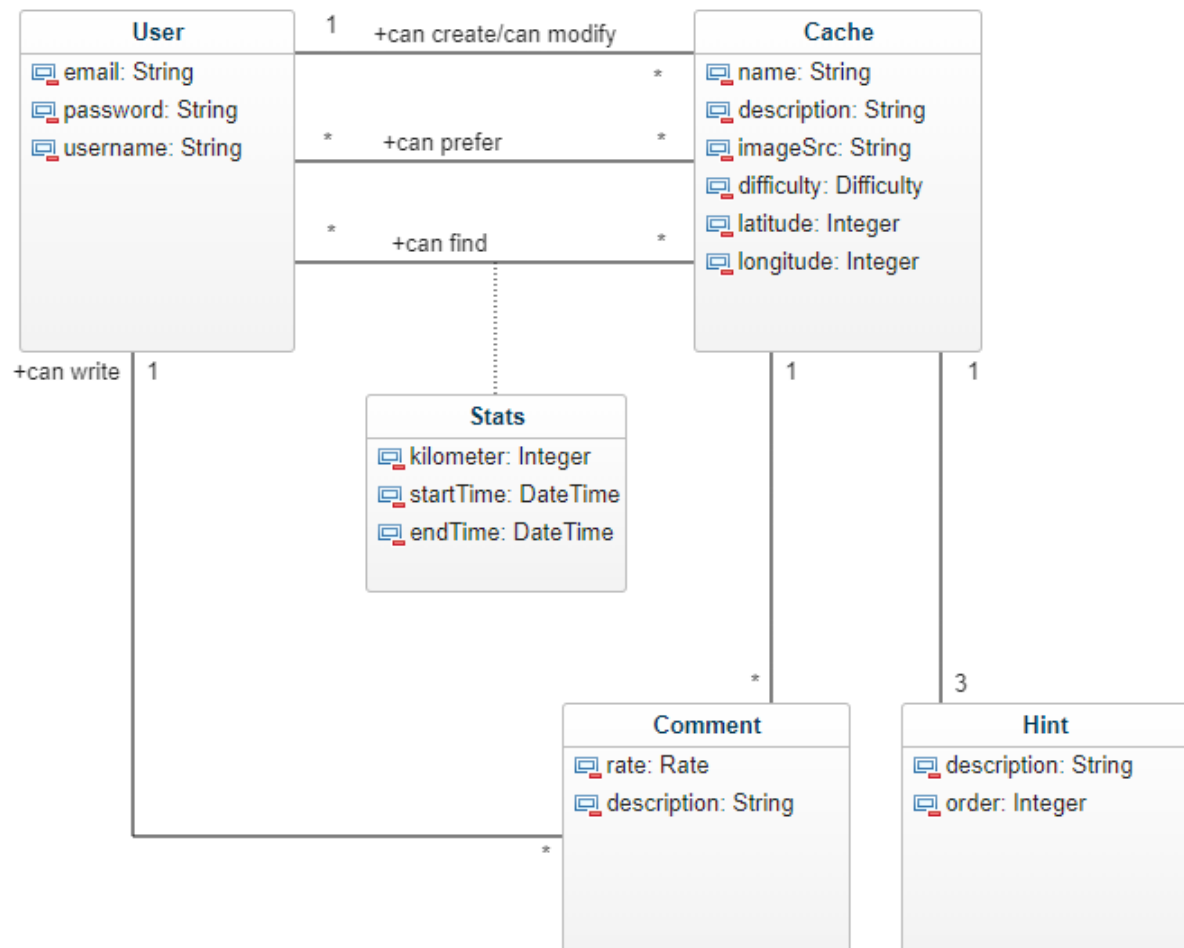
User
email: String
password: String
username: String

1
+can create/can modify
*

*
+can prefer
*

*
+can find
*

Cache
name: String
description: String
imageSrc: String
difficulty: Difficulty
latitude: Integer
longitude: Integer

+can write
1

Stats
kilometer: Integer
startTime: DateTime
endTime: DateTime

1
1

*
3

Comment
rate: Rate
description: String

*

Hint
description: String
order: Integer